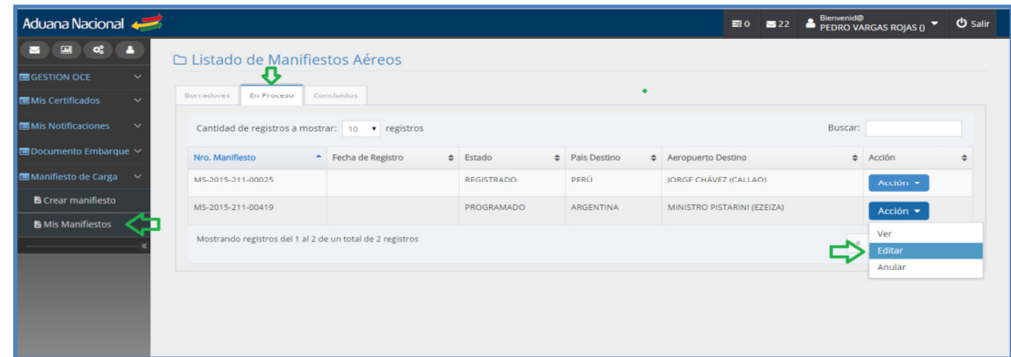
Aduana Nacional

0 22 Bienvenid@ PEDRO VARGAS ROJAS () Salir

GESTION OCE
Mis Certificados
Mis Notificaciones
Documento Embarque
Manifiesto de Carga
Crear manifiesto
Mis Manifiestos

Listado de Manifiestos Aéreos

Borradores | En Proceso | Concluidos

Cantidad de registros a mostrar: 10 registros

Buscar:

| Nro. Manifiesto | Fecha de Registro | Estado | Pais Destino | Aeropuerto Destino | Acción |
|---|---|---|---|---|---|
| MS-2015-211-00025 | | REGISTRADO | PERÚ | JORGE CHÁVEZ (CALLAO) | Acción |
| MS-2015-211-00419 | | PROGRAMADO | ARGENTINA | MINISTRO PISTARINI (EZEIZA) | Acción |

Mostrando registros del 1 al 2 de un total de 2 registros

Ver
Editar
Anular